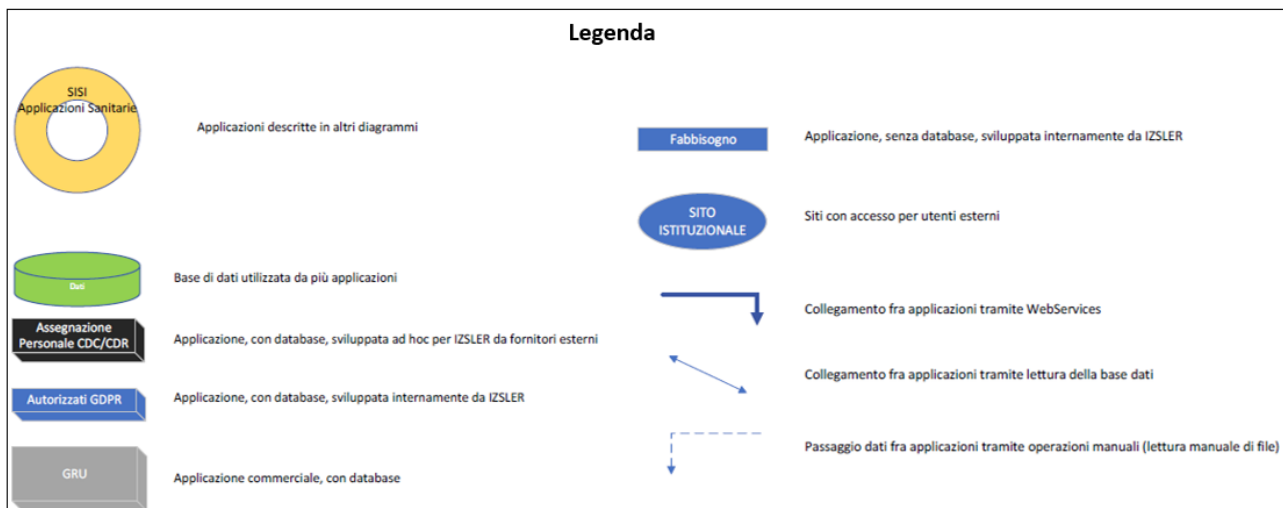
Legenda

SISI
Applicazioni Sanitarie

Applicazioni descritte in altri diagrammi

Fabbisogno

Applicazione, senza database, sviluppata internamente da IZSLER

SITO ISTITUZIONALE

Siti con accesso per utenti esterni

Dati

Base di dati utilizzata da più applicazioni

Collegamento fra applicazioni tramite WebServices

Assegnazione Personale CDC/CDR

Applicazione, con database, sviluppata ad hoc per IZSLER da fornitori esterni

Collegamento fra applicazioni tramite lettura della base dati

Autorizzati GDPR

Applicazione, con database, sviluppata internamente da IZSLER

Passaggio dati fra applicazioni tramite operazioni manuali (lettura manuale di file)

GRU

Applicazione commerciale, con database